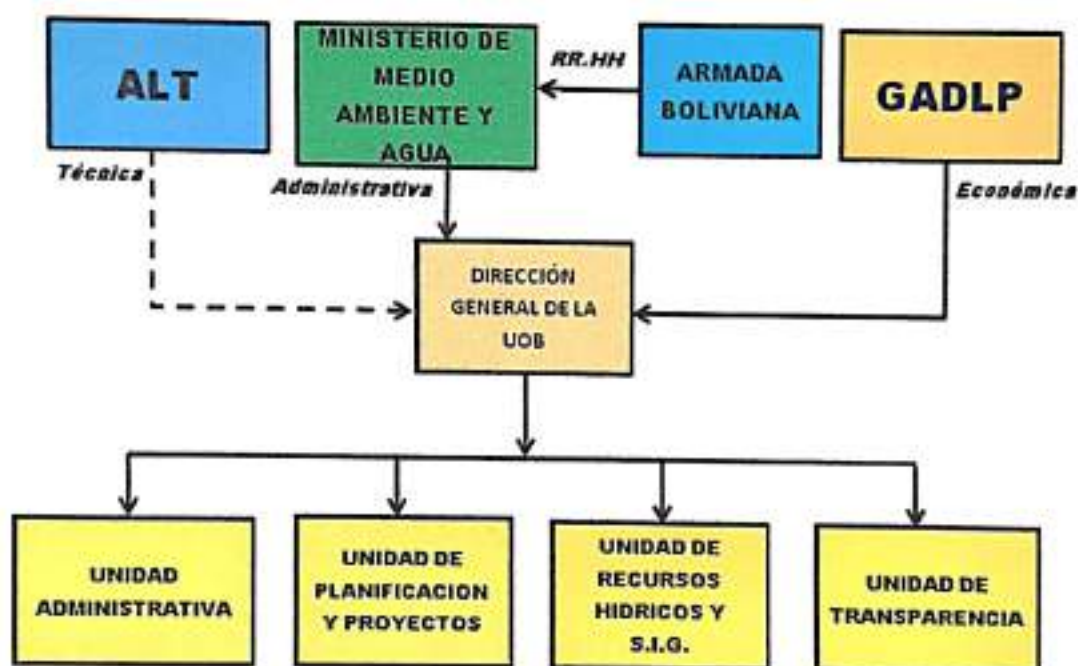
ALT

MINISTERIO DE MEDIO AMBIENTE Y AGUA

RR.HH

ARMADA BOLIVIANA

GADLP

Técnica

Administrativa

Económica

DIRECCIÓN GENERAL DE LA UOB

UNIDAD ADMINISTRATIVA

UNIDAD DE PLANIFICACION Y PROYECTOS

UNIDAD DE RECURSOS HIDRICOS Y S.I.G.

UNIDAD DE TRANSPARENCIA